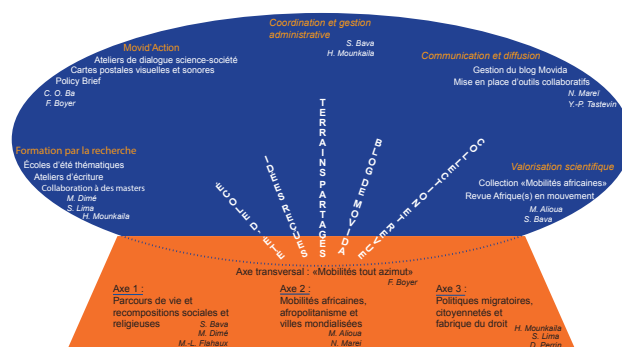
Coordination et gestion administrative
S. Bava
H. Mounkaila

Movid'Action
Ateliers de dialogue science-société
Cartes postales visuelles et sonores
Policy Brief
C. O. Ba
F. Boyer

Communication et diffusion
Gestion du blog Movida
Mise en place d'outils collaboratifs
N. Marei
Y.-P. Tastevin

Formation par la recherche
Écoles d'été thématiques
Ateliers d'écriture
Collaboration à des masters
M. Dimé
S. Lima
H. Mounkaila

Valorisation scientifique
Collection «Mobilités africaines»
Revue Afrique(s) en mouvement
M. Alioua
S. Bava

ECOLE D'ETE
IDEES RECUES
TERRAINS PARTAGES
BLOG DE MOVIDA
COLLECTION AFRICAINE

Axe transversal : «Mobilités tout azimut»
F. Boyer

Axe 1 :
Parcours de vie et recompositions sociales et religieuses
S. Bava
M. Dimé
M.-L. Flahaux

Axe 2 :
Mobilités africaines, afropolitanisme et villes mondialisées
M. Alioua
N. Marei

Axe 3 :
Politiques migratoires, citoyennetés et fabrique du droit
H. Mounkaila
S. Lima
D. Perrin